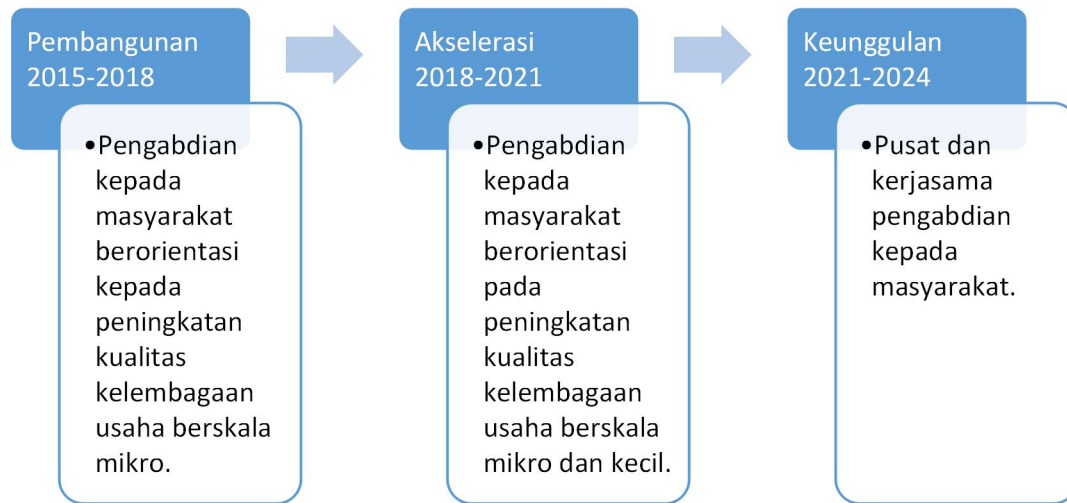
Pembangunan 2015-2018

• Pengabdian kepada masyarakat berorientasi kepada peningkatan kualitas kelembagaan usaha berskala mikro.

Akselerasi 2018-2021

• Pengabdian kepada masyarakat berorientasi pada peningkatan kualitas kelembagaan usaha berskala mikro dan kecil.

Keunggulan 2021-2024

• Pusat dan kerjasama pengabdian kepada masyarakat.